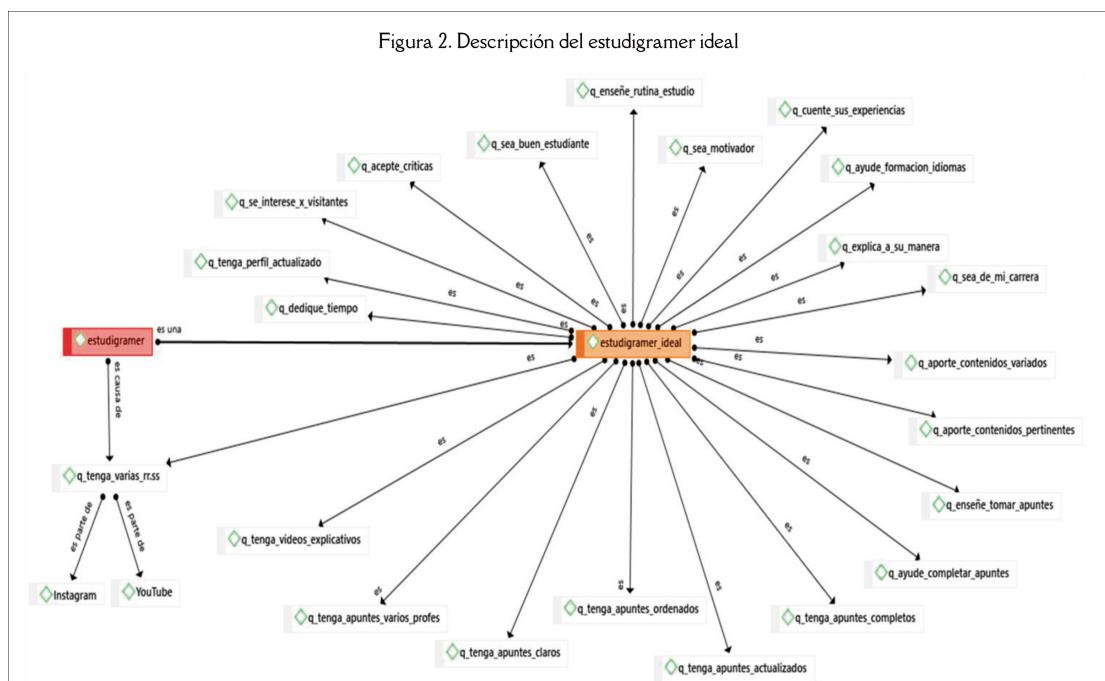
Figura 2. Descripción del estudigramer ideal

q_enseñe_rutina_estudio

q_cuente_sus_experiencias

q_sea_buen_estudiante

q_sea_motivador

q_acepte_criticas

q_ayude_formacion_idiomas

q_se_interese_x_visitantes

q_explica_a_su_manera

q_tenga_perfil_actualizado

q_sea_de_mi_carrera

q_dedique_tiempo

estudigramer

es una

estudigramer_ideal

es causa de

q_aporte_contenidos_variados

q_aporte_contenidos_pertinentes

q_tenga_varias_rr.ss

q_enseñe_tomar_apuntes

es parte de

es parte de

q_tenga_videos_explicativos

q_ayude_completar_apuntes

Instagram

YouTube

q_tenga_apuntes_varios_profes

q_tenga_apuntes_ordenados

q_tenga_apuntes_completos

q_tenga_apuntes_claros

q_tenga_apuntes_actualizados

es es es es es es es es es es es es es es es es es es es es es es es es